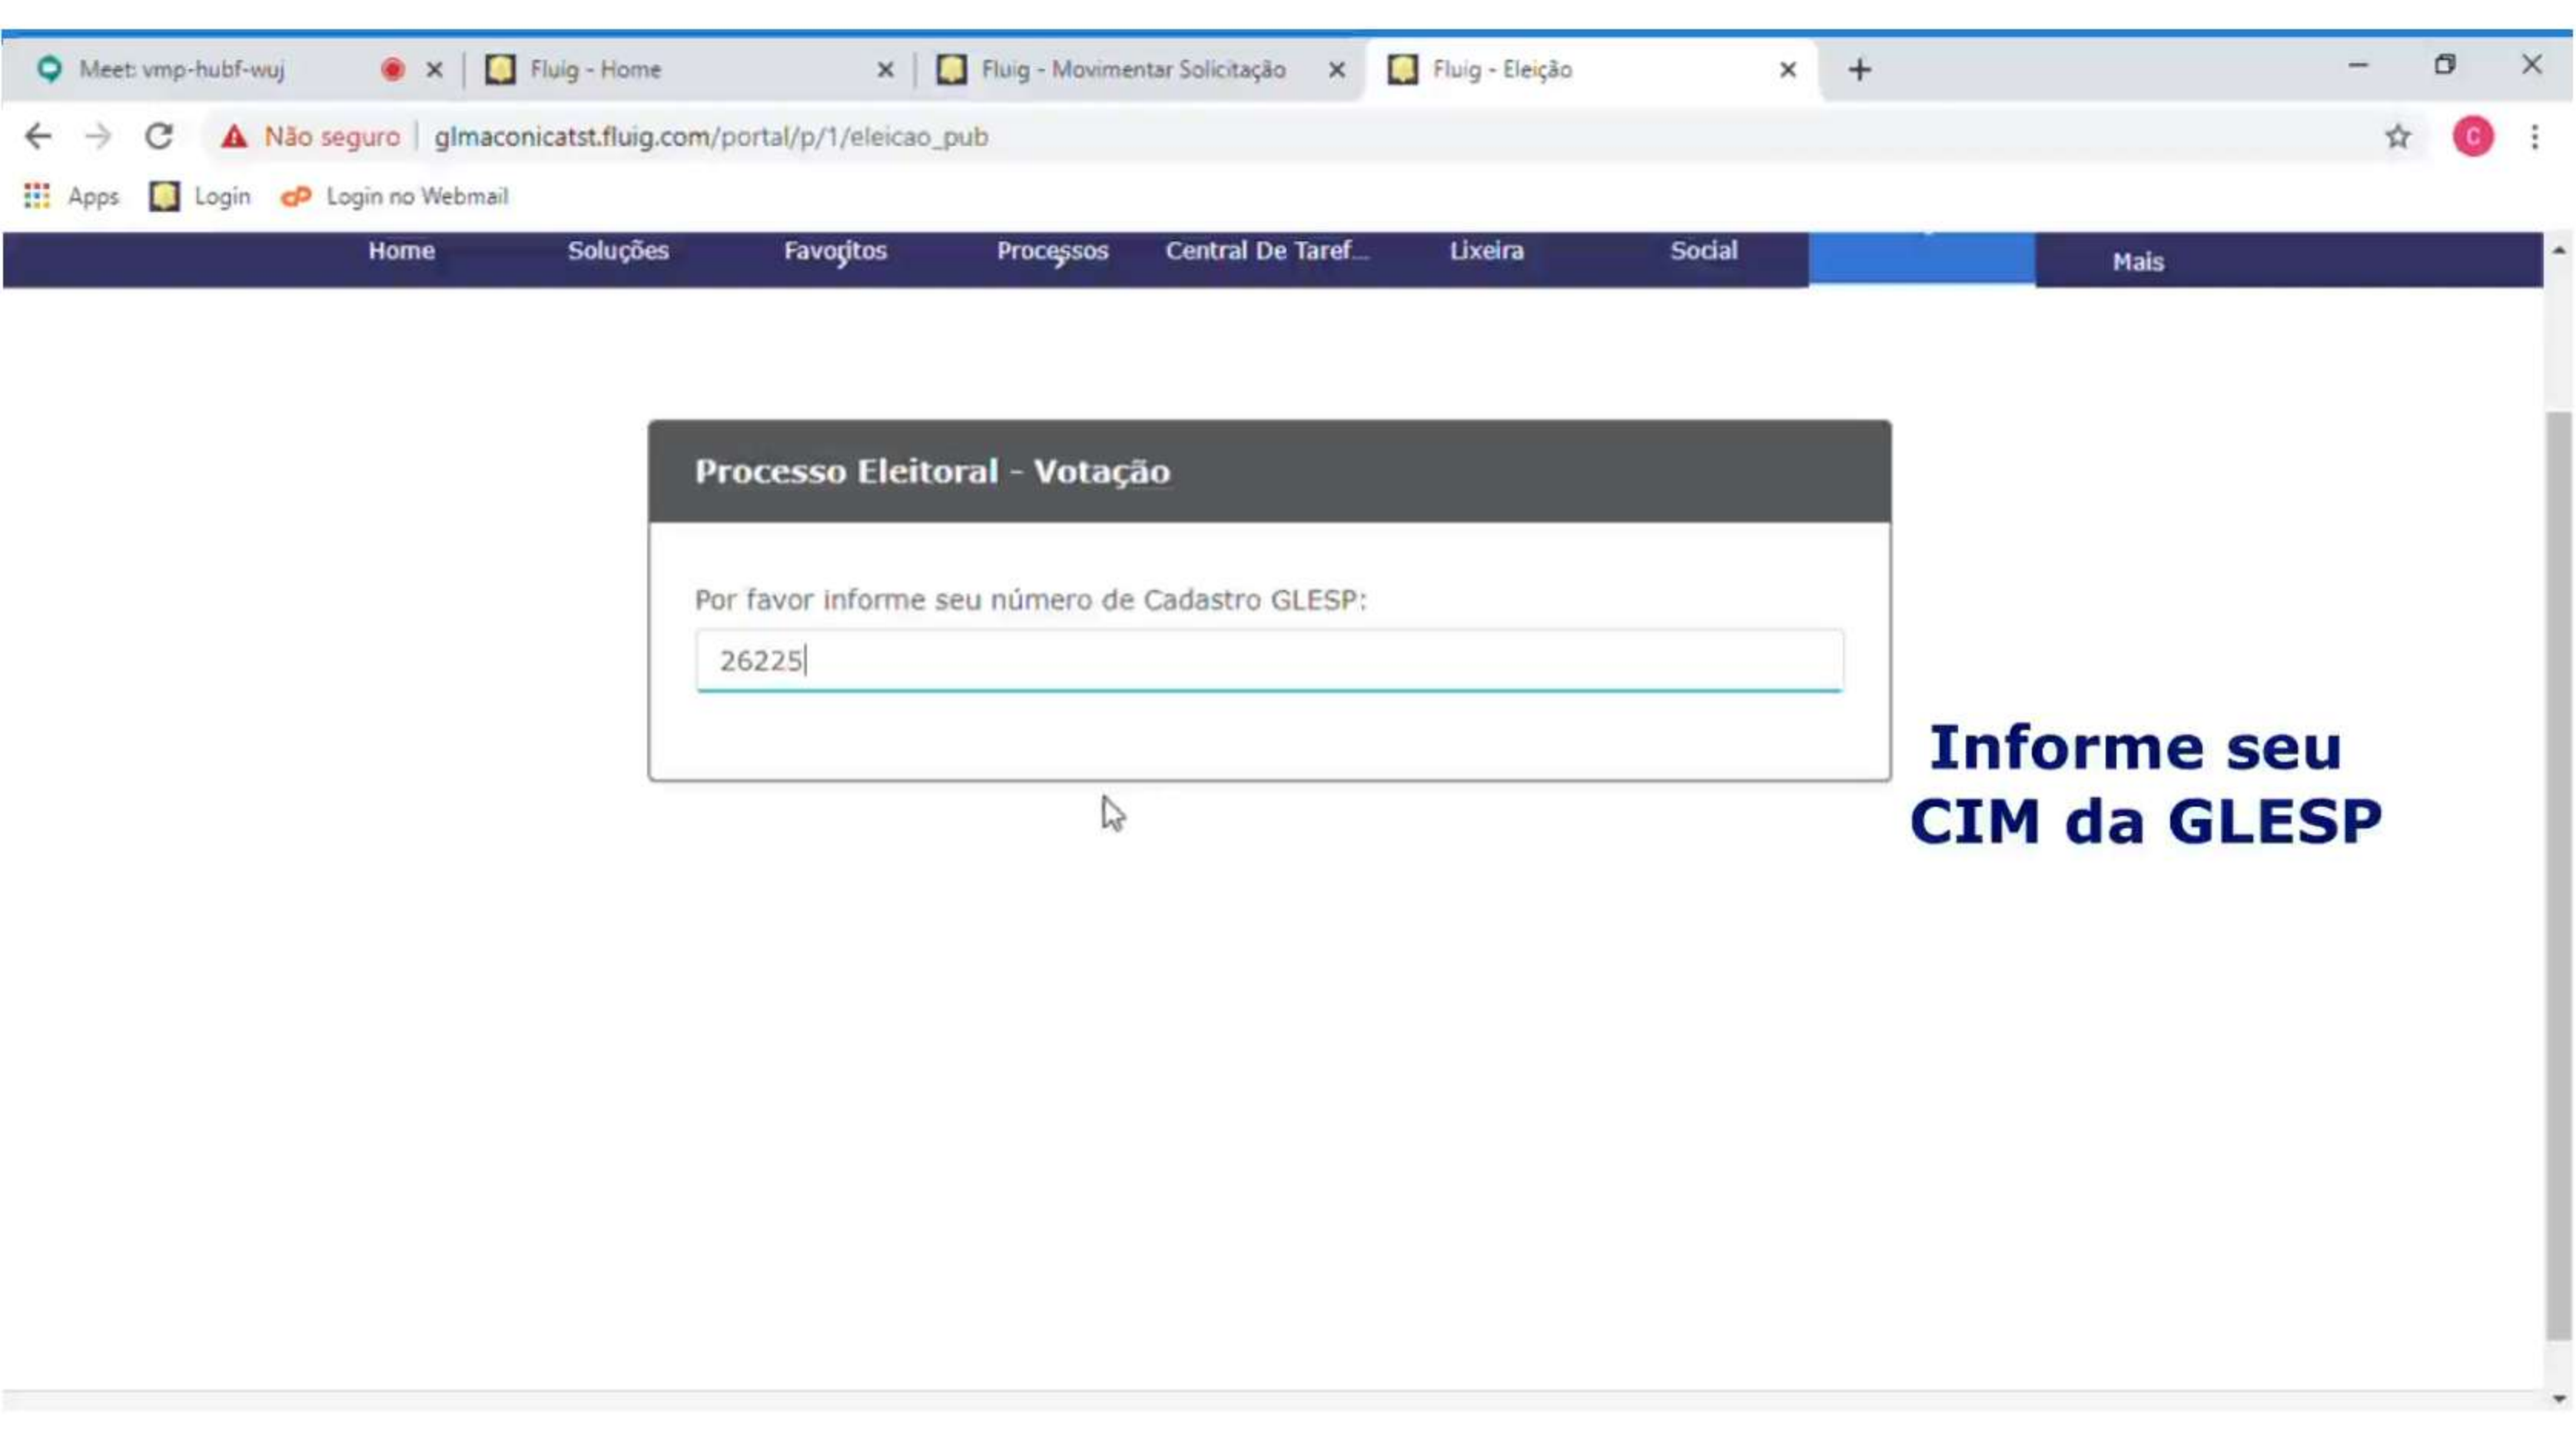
Meet: vmp-hubf-wuj

Fluig - Home

Fluig - Movimentar Solicitação

Fluig - Eleição

Não seguro | glmaconicatst.fluig.com/portal/p/1/eleicao_pub

Apps Login Login no Webmail

Home Soluções Favoritos Processos Central De Taref... Lixeira Social Mais

Processo Eleitoral - Votação

Por favor informe seu número de Cadastro GLESP:

26225

Informe seu CIM da GLESP